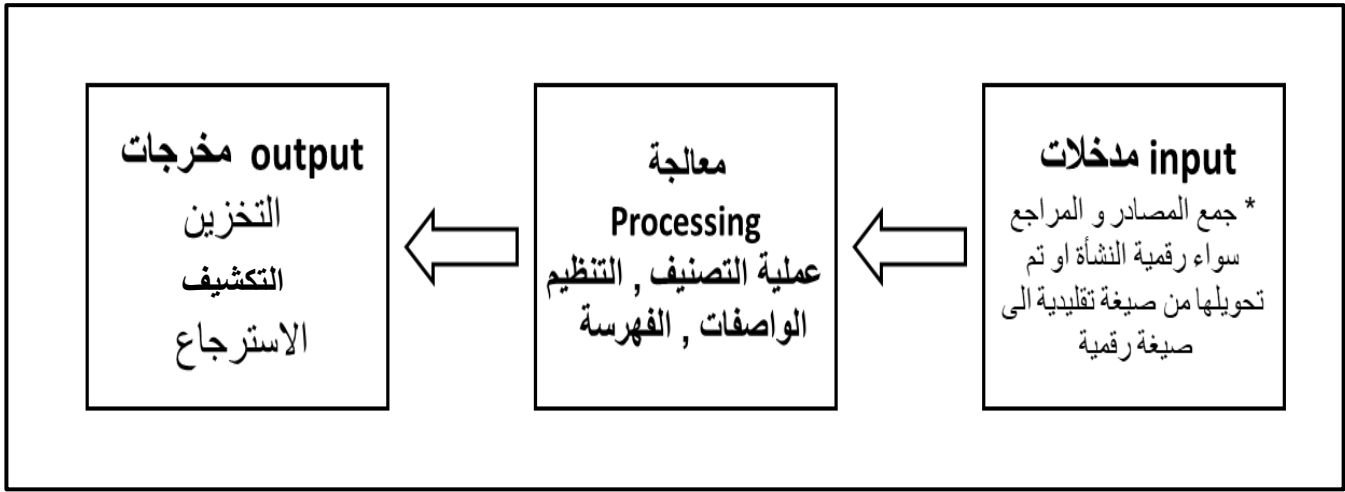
input مدخلات
* جمع المصادر و المراجع سواء رقمية النشأة او تم تحويلها من صيغة تقليدية الى صيغة رقمية

معالجة
Processing
عملية التصنيف , التنظيم الواصفات , الفهرسة

output مخرجات
التخزين
التكشيف
الاسترجاع